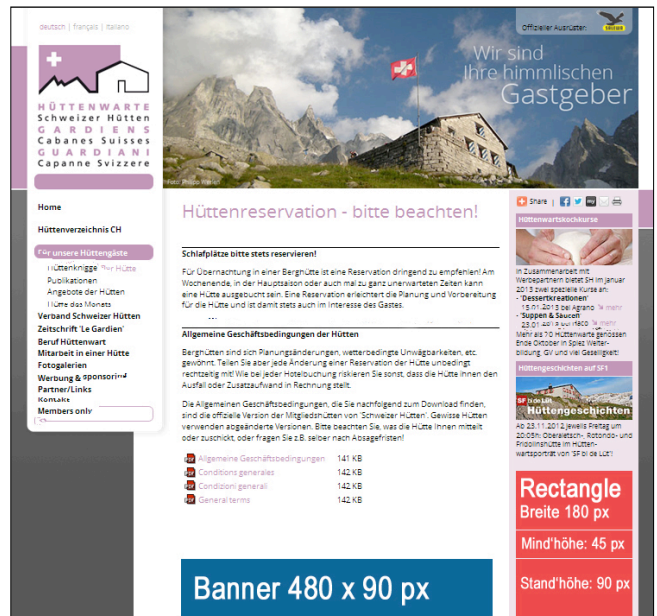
deutsch | français | italiano

HÜTTENWARTE
Schweizer Hütten
GARDIENS
Cabanes Suisses
GUARDIANI
Capanne Svizzere

Offizieller Ausrüster:

Wir sind Ihre himmlischen Gastgeber

Foto: Philipp Weiss

Home
Hüttenverzeichnis CH
Für unsere Hüttengäste
Hüttenknigge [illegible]
Publikationen
Angebote der Hütten
Hütte des Monats
Verband Schweizer Hütten
Zeitschrift 'Le Gardien'
Beruf Hüttenwart
Mitarbeit in einer Hütte
Fotogalerien
Werbung & Sponsoring
Partner/Links
Kontakt
Members only

Hüttenreservation - bitte beachten!

Schlafplätze bitte stets reservieren!

Für Übernachtung in einer Berghütte ist eine Reservation dringend zu empfehlen! Am Wochenende, in der Hauptsaison oder auch mal zu ganz unerwarteten Zeiten kann eine Hütte ausgebucht sein. Eine Reservation erleichtert die Planung und Vorbereitung für die Hütte und ist damit stets auch im Interesse des Gastes.

Allgemeine Geschäftsbedingungen der Hütten

Berghütten sind sich Planungsänderungen, wetterbedingte Unwägbarkeiten, etc. gewohnt. Teilen Sie aber jede Änderung einer Reservation der Hütte unbedingt rechtzeitig mit! Wie bei jeder Hotelbuchung riskieren Sie sonst, dass die Hütte Ihnen den Ausfall oder Zusatzaufwand in Rechnung stellt.

Die Allgemeinen Geschäftsbedingungen, die Sie nachfolgend zum Download finden, sind die offizielle Version der Mitgliedshütten von 'Schweizer Hütten'. Gewisse Hütten verwenden abgeänderte Versionen. Bitte beachten Sie, was die Hütte Ihnen mitteilt oder zuschickt, oder fragen Sie z.B. selber nach Absagefristen!

| | |
|---|---|
| Allgemeine Geschäftsbedingungen | 141 KB |
| Conditions generales | 142 KB |
| Condizioni generali | 142 KB |
| General terms | 142 KB |

Banner 480 x 90 px

Share

Hüttenwartskochkurse

In Zusammenarbeit mit Werbepartnern bietet SH im Januar 2013 zwei spezielle Kurse an:
- 'Dessertkreationen' 15.01.2013 bei Agrano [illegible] mehr
- 'Suppen & Saucen' 23.01.2013 bei Haco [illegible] mehr
Mehr als 70 Hüttenwarte genossen Ende Oktober in Spiez Weiterbildung, GV und viel Geselligkeit!

Hüttengeschichten auf SF1

SF bi de Lüt Hüttengeschichten

Ab 23.11.2012 jeweils Freitag um 20:05h: Oberaletsch-, Rotondo- und Fridolinshütte im Hüttenwartsporträt von 'SF bi de Lüt'!

Rectangle
Breite 180 px
Mind'höhe: 45 px
Stand'höhe: 90 px